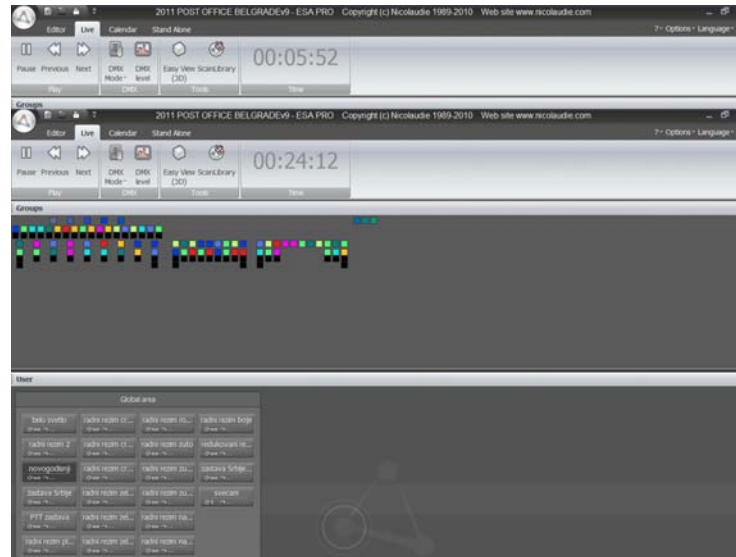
2011 POST OFFICE BELGRADEv9 - ESA PRO Copyright (c) Nicolaudie 1989-2010 Web site www.nicolaudie.com

Editor Live Calendar Stand Alone

? Options Language

Pause Previous Next

Play

DMX Mode DMX level

DMX

Easy View 3D ScanLibrary

Tools

00:05:52

Time

Groups

2011 POST OFFICE BELGRADEv9 - ESA PRO Copyright (c) Nicolaudie 1989-2010 Web site www.nicolaudie.com

Editor Live Calendar Stand Alone

? Options Language

Pause Previous Next

Play

DMX Mode DMX level

DMX

Easy View (3D) ScanLibrary

Tools

00:24:12

Time

Groups

User

Global area

belo svetlo | radni rezim cr... | radni rezim ro... | radni rezim boje
radni rezim 2 | radni rezim cr... | radni rezim zuto | redukovani re...
novogodisnji | radni rezim cr... | radni rezim zu... | zastava Srbije...
zastava Srbije | radni rezim zel... | radni rezim zu... | svecani
PTT zastava | radni rezim zel... | radni rezim na...
radni rezim pl... | radni rezim zel... | radni rezim na...